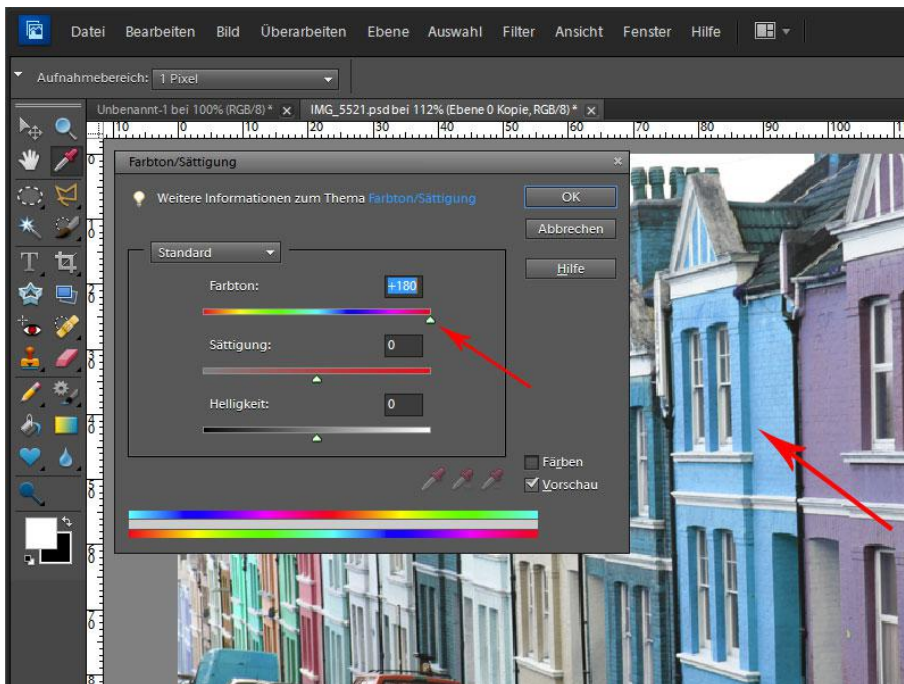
Datei Bearbeiten Bild Überarbeiten Ebene Auswahl Filter Ansicht Fenster Hilfe

Aufnahmebereich: 1 Pixel

Unbenannt-1 bei 100% (RGB/8)* × IMG_5521.psd bei 112% (Ebene 0 Kopie, RGB/8)* ×

10 0 10 20 30 40 50 60 70 80 90 100

Farbton/Sättigung ×

Weitere Informationen zum Thema Farbton/Sättigung

OK

Abbrechen

Hilfe

Standard

Farbton: +180

Sättigung: 0

Helligkeit: 0

Färben

Vorschau